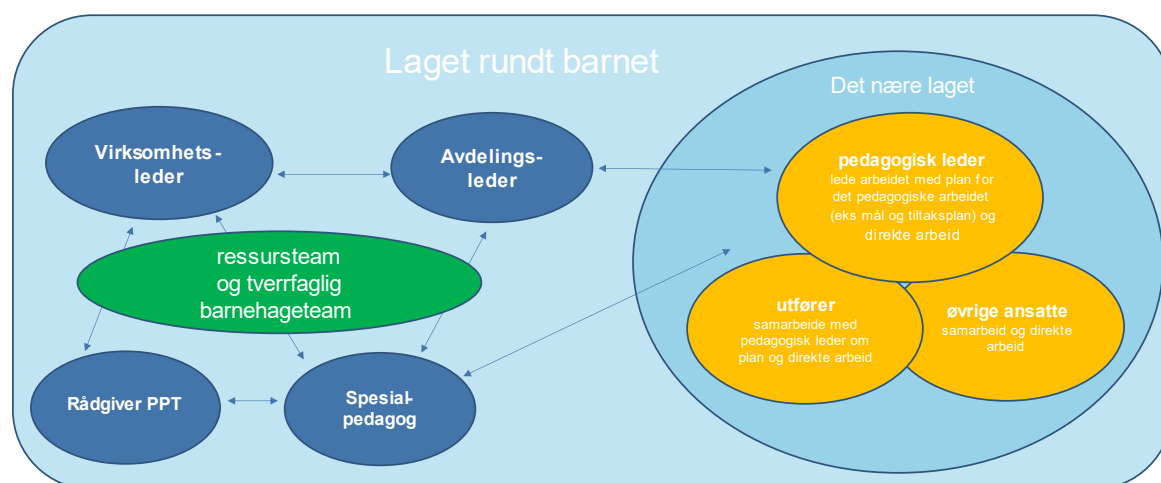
Laget rundt barnet

Virksomhetsleder

Avdelingsleder

ressursteam og tverrfaglig barnehageteam

Rådgiver PPT

Spesialpedagog

Det nære laget

pedagogisk leder
lede arbeidet med plan for det pedagogiske arbeidet (eks mål og tiltaksplan) og direkte arbeid

utfører
samarbeide med pedagogisk leder om plan og direkte arbeid

øvrige ansatte
samarbeid og direkte arbeid